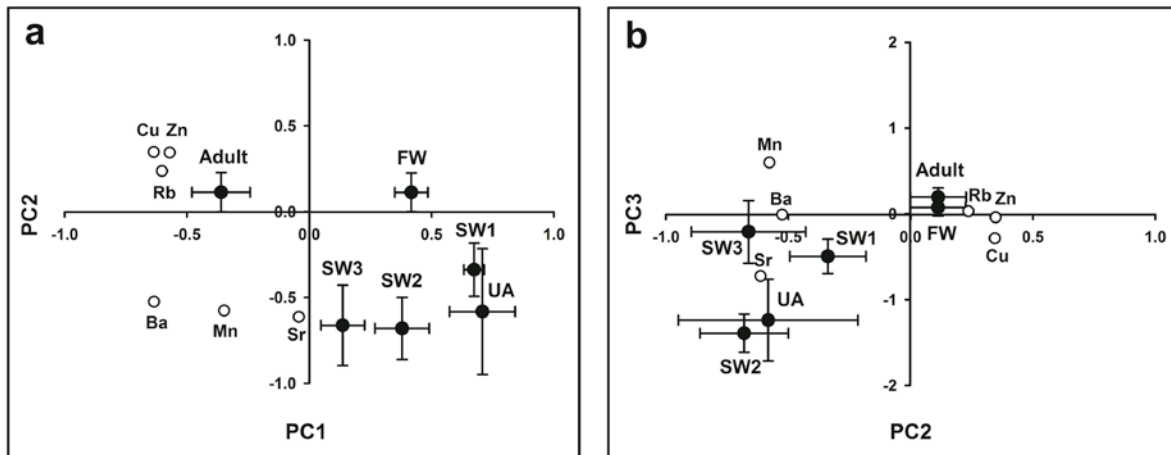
a

1.0

Cu Zn

0.5

Adult

FW

Rb

PC2

-1.0

-0.5

0.0

0.0

0.5

1.0

SW1

SW3

SW2

UA

-0.5

Ba

Mn

Sr

-1.0

PC1

b

2

Mn

1

Adult

Ba

Rb Zn

PC3

-1.0

-0.5

0

0.0

0.5

1.0

SW3

SW1

FW

Cu

Sr

-1

UA

SW2

-2

PC2